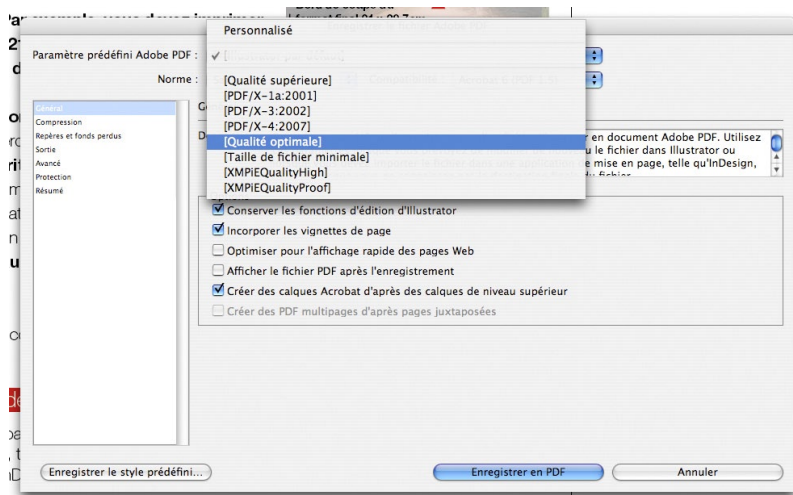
Personnalisé

Paramètre prédéfini Adobe PDF :

Norme :

[Qualité supérieure]
[PDF/X-1a:2001]
[PDF/X-3:2002]
[PDF/X-4:2007]
[Qualité optimale]
[Taille de fichier minimale]
[XMPiEQualityHigh]
[XMPiEQualityProof]

Général
Compression
Repères et fonds perdus
Sortie
Avancé
Protection
Résumé

en document Adobe PDF. Utilisez u le fichier dans Illustrator ou e mise en page, telle qu'InDesign,

Conserver les fonctions d'édition d'Illustrator
Incorporer les vignettes de page
Optimiser pour l'affichage rapide des pages Web
Afficher le fichier PDF après l'enregistrement
Créer des calques Acrobat d'après des calques de niveau supérieur
Créer des PDF multipages d'après pages juxtaposées

Enregistrer le style prédéfini...
Enregistrer en PDF
Annuler